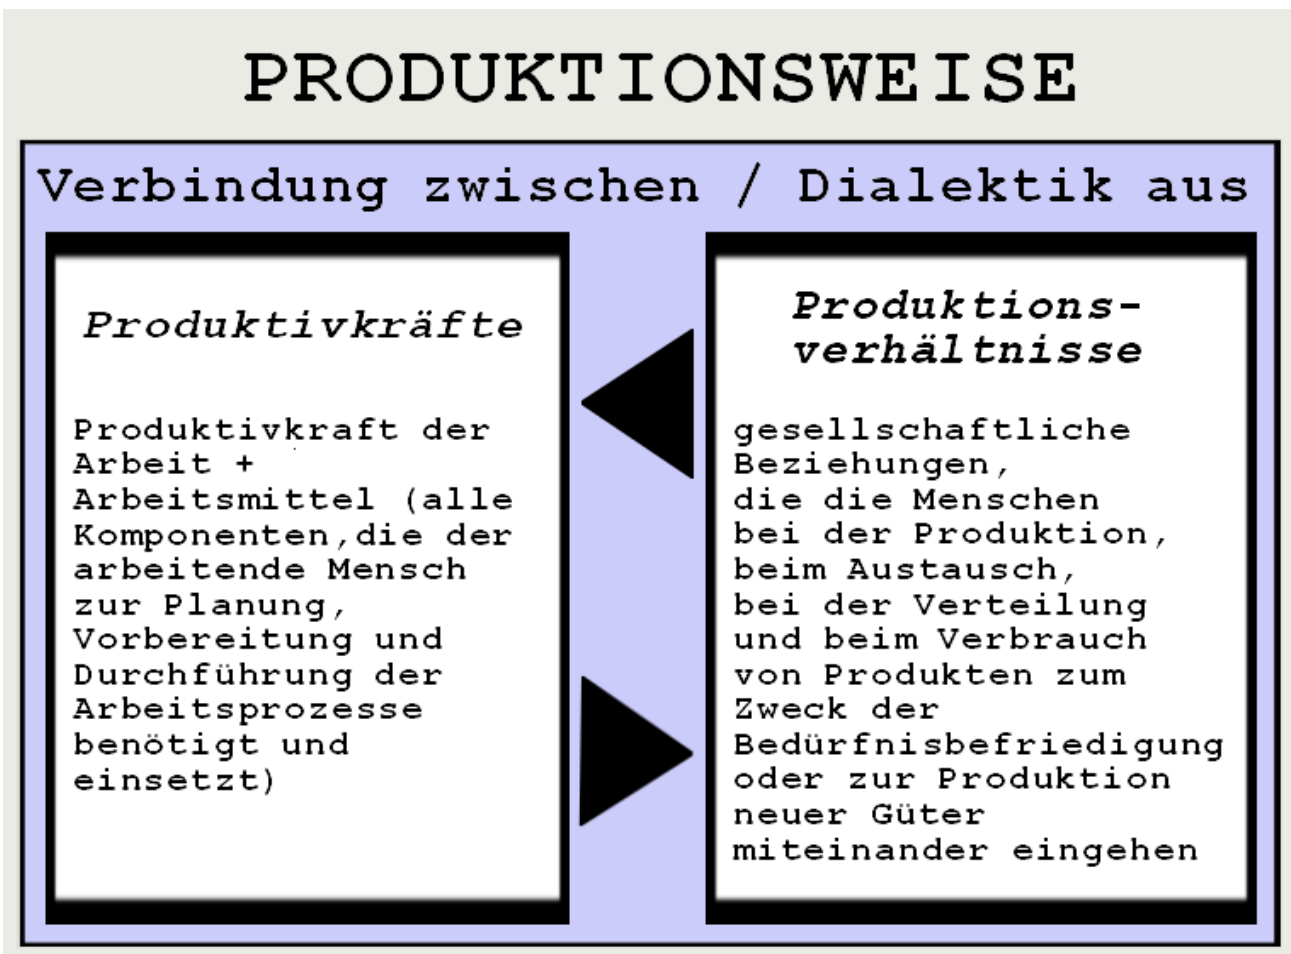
PRODUKTIONSWEISE

Verbindung zwischen / Dialektik aus

Produktivkräfte

Produktivkraft der Arbeit + Arbeitsmittel (alle Komponenten,die der arbeitende Mensch zur Planung, Vorbereitung und Durchführung der Arbeitsprozesse benötigt und einsetzt)

Produktionsverhältnisse

gesellschaftliche Beziehungen, die die Menschen bei der Produktion, beim Austausch, bei der Verteilung und beim Verbrauch von Produkten zum Zweck der Bedürfnisbefriedigung oder zur Produktion neuer Güter miteinander eingehen